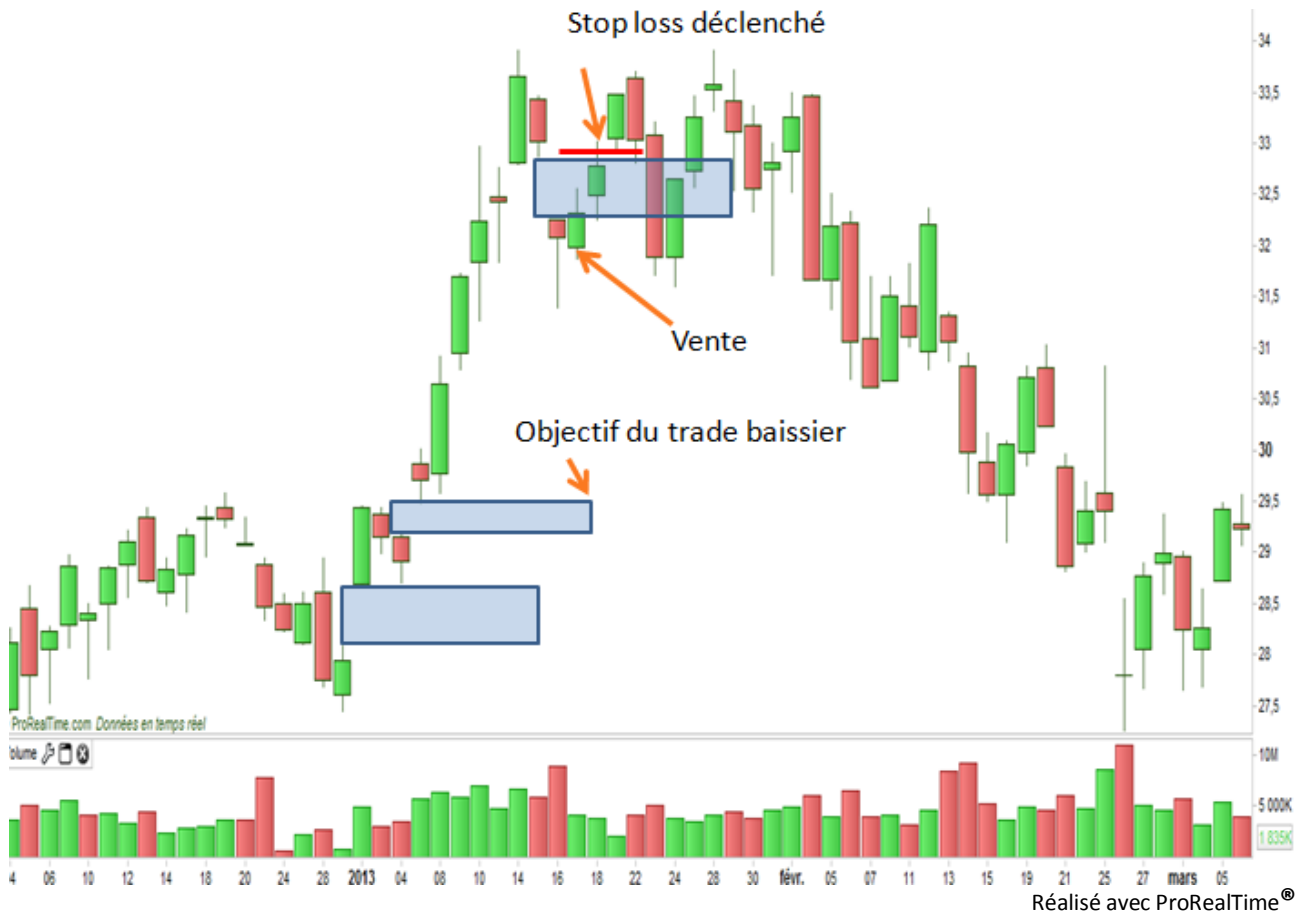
Stop loss déclenché

Vente

Objectif du trade baissier

34
33,5
33
32,5
32
31,5
31
30,5
30
29,5
29
28,5
28
27,5

ProRealTime.com Données en temps réel

olume

10M
5 000K
1 835K

4 06 10 12 14 18 20 24 28 2013 04 08 10 14 16 18 22 24 28 févr. 05 07 11 13 15 19 21 25 27 mars 05

Réalisé avec ProRealTime®